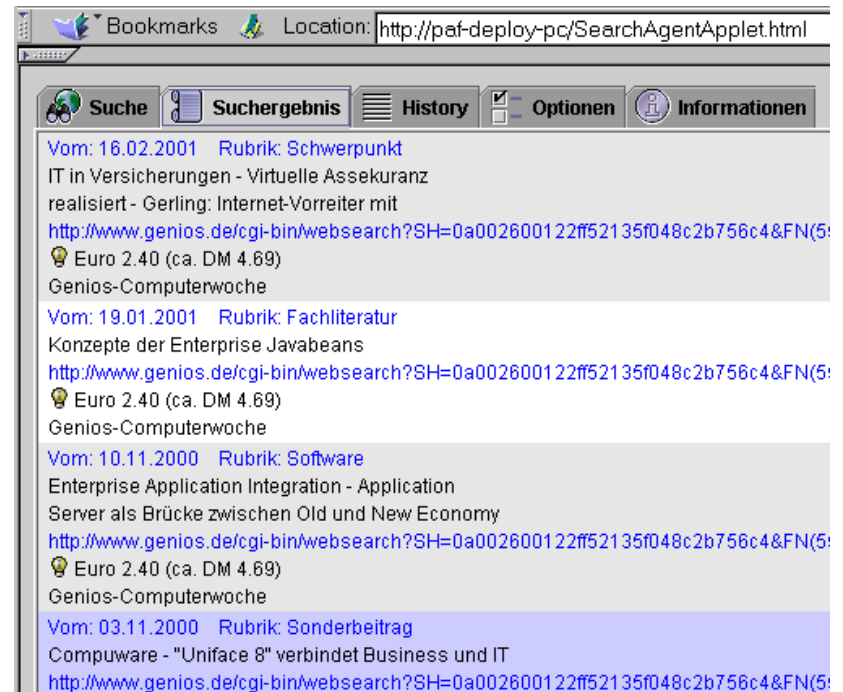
Bookmarks Location: http://paf-deploy-pc/SearchAgentApplet.html

Suche Suchergebnis History Optionen Informationen

Vom: 16.02.2001 Rubrik: Schwerpunkt
IT in Versicherungen - Virtuelle Assekuranz
realisiert - Gerling: Internet-Vorreiter mit
http://www.genios.de/cgi-bin/websearch?SH=0a002600122ff52135f048c2b756c4&FN(5
Euro 2.40 (ca. DM 4.69)
Genios-Computerwoche

Vom: 19.01.2001 Rubrik: Fachliteratur
Konzepte der Enterprise Javabeans
http://www.genios.de/cgi-bin/websearch?SH=0a002600122ff52135f048c2b756c4&FN(5
Euro 2.40 (ca. DM 4.69)
Genios-Computerwoche

Vom: 10.11.2000 Rubrik: Software
Enterprise Application Integration - Application
Server als Brücke zwischen Old und New Economy
http://www.genios.de/cgi-bin/websearch?SH=0a002600122ff52135f048c2b756c4&FN(5
Euro 2.40 (ca. DM 4.69)
Genios-Computerwoche

Vom: 03.11.2000 Rubrik: Sonderbeitrag
Compuware - "Uniface 8" verbindet Business und IT
http://www.genios.de/cgi-bin/websearch?SH=0a002600122ff52135f048c2b756c4&FN(5